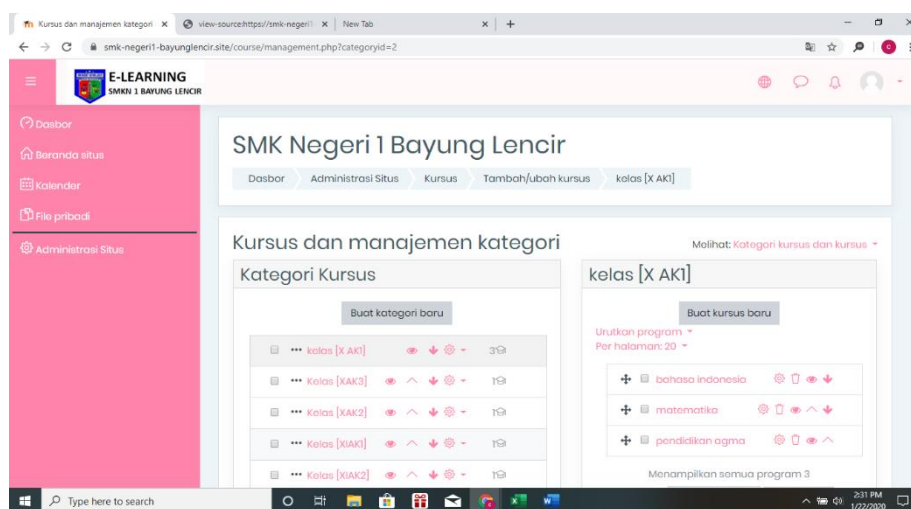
Kursus dan manajemen kategori ×
view-source:https://smk-negeri1 ×
New Tab ×
+

smk-negeri1-bayunglencir.site/course/management.php?categoryid=2

E-LEARNING
SMKN 1 BAYUNG LENCIR

Dasbor
Beranda situs
Kalender
File pribadi
Administrasi Situs

SMK Negeri 1 Bayung Lencir

Dasbor | Administrasi Situs | Kursus | Tambah/ubah kursus | kelas [X AK1]

Kursus dan manajemen kategori

Melihat: Kategori kursus dan kursus

Kategori Kursus

Buat kategori baru

kelas [X AK1] 3
Kelas [XAK3] 1
Kelas [XAK2] 1
Kelas [XIAK1] 1
Kelas [XIAK2] 1

kelas [X AK1]

Buat kursus baru

Urutkan program
Per halaman: 20

bahasa indonesia
matematika
pendidikan agma

Menampilkan semua program 3

Type here to search

2:31 PM
1/22/2020